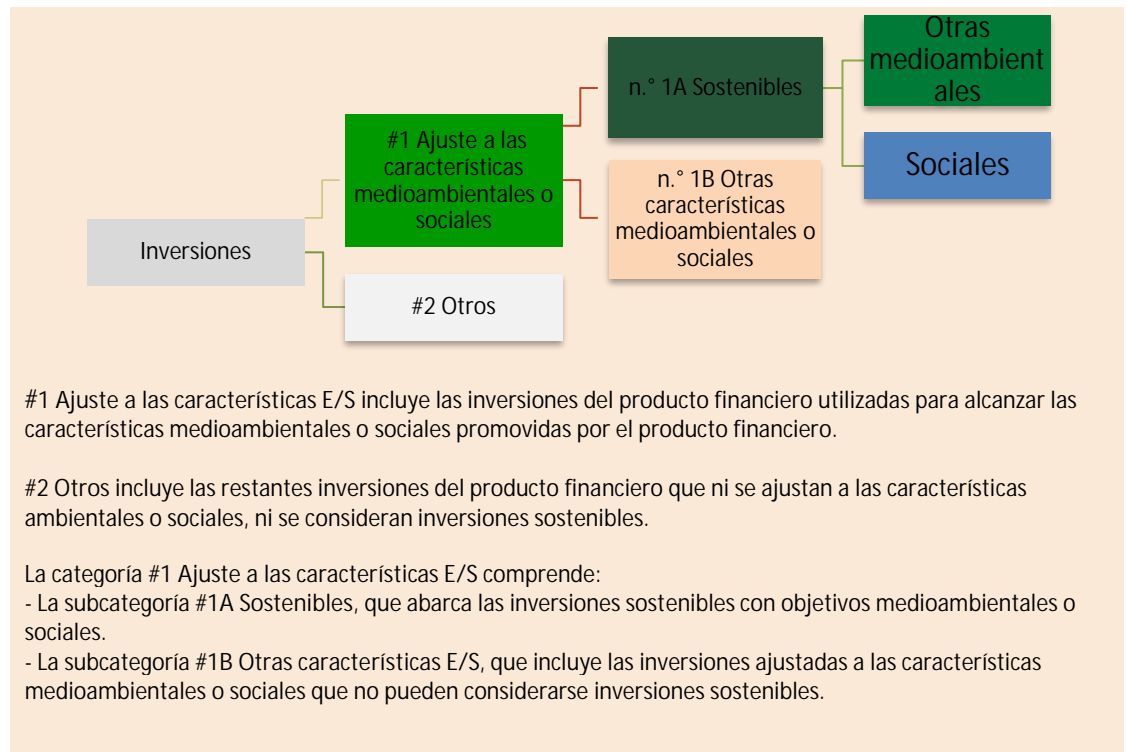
Inversiones

#1 Ajuste a las características medioambientales o sociales

#2 Otros

n.° 1A Sostenibles

n.° 1B Otras características medioambientales o sociales

Otras medioambient ales

Sociales

#1 Ajuste a las características E/S incluye las inversiones del producto financiero utilizadas para alcanzar las características medioambientales o sociales promovidas por el producto financiero.

#2 Otros incluye las restantes inversiones del producto financiero que ni se ajustan a las características ambientales o sociales, ni se consideran inversiones sostenibles.

La categoría #1 Ajuste a las características E/S comprende:
- La subcategoría #1A Sostenibles, que abarca las inversiones sostenibles con objetivos medioambientales o sociales.
- La subcategoría #1B Otras características E/S, que incluye las inversiones ajustadas a las características medioambientales o sociales que no pueden considerarse inversiones sostenibles.